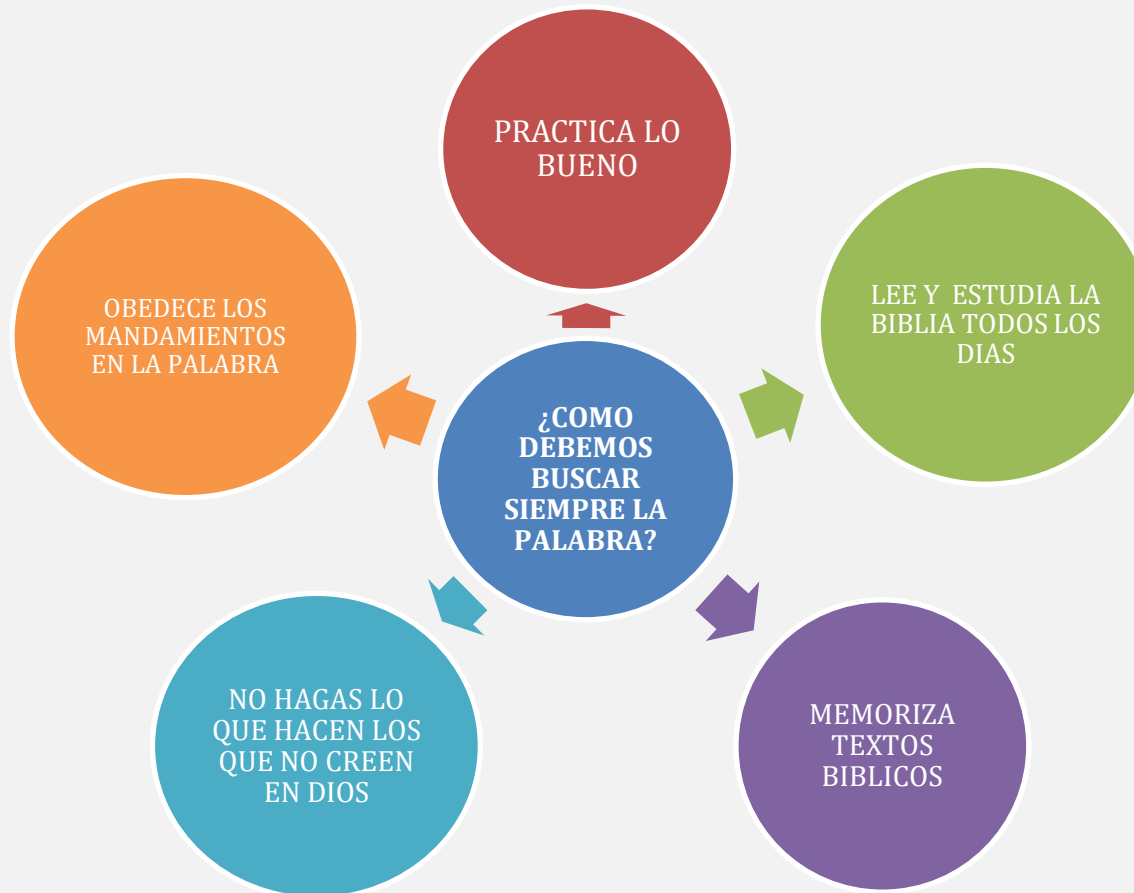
¿COMO DEBEMOS BUSCAR SIEMPRE LA PALABRA?

PRACTICA LO BUENO

LEE Y ESTUDIA LA BIBLIA TODOS LOS DIAS

MEMORIZA TEXTOS BIBLICOS

NO HAGAS LO QUE HACEN LOS QUE NO CREEN EN DIOS

OBEDECE LOS MANDAMIENTOS EN LA PALABRA